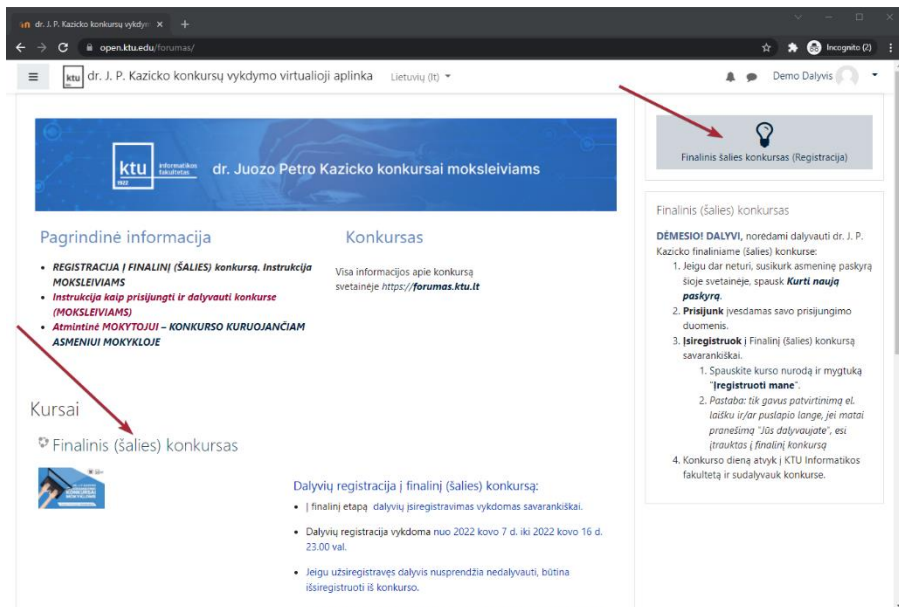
dr. J. P. Kazicko konkursų vykdy ×  +

open.ktu.edu/forumas/

Incognito (2)

ktu dr. J. P. Kazicko konkursų vykdymo virtualioji aplinka  Lietuvių (lt)

Demo Dalyvis

ktu informatikos fakultetas 1922 dr. Juozo Petro Kazicko konkursai moksleiviams

Pagrindinė informacija

- REGISTRACIJA Į FINALINĮ (ŠALIES) konkursą. Instrukcija MOKSLEIVIAMS
- Instrukcija kaip prisijungti ir dalyvauti konkurse (MOKSLEIVIAMS)
- Atmintinė MOKYTOJUI – KONKURSO KURUOJANČIAM ASMENIUI MOKYKLOJE

Konkursas

Visa informacijos apie konkursą svetainėje https://forumas.ktu.lt

Kursai

Finalinis (šalies) konkursas

Dalyvių registracija į finalinį (šalies) konkursą:

- Į finalinį etapą dalyvių įsiregistravimas vykdomas savarankiškai.
- Dalyvių registracija vykdoma nuo 2022 kovo 7 d. iki 2022 kovo 16 d. 23.00 val.
- Jeigu užsiregistravęs dalyvis nusprendžia nedalyvauti, būtina išsiregistruoti iš konkurso.

Finalinis šalies konkursas (Registracija)

Finalinis (šalies) konkursas

DĖMESIO! DALYVI, norėdami dalyvauti dr. J. P. Kazicko finaliniame (šalies) konkurse:

1. Jeigu dar neturi, susikurk asmeninę paskyrą šioje svetainėje, spausk Kurti naują paskyrą.
2. Prisijunk įvesdamas savo prisijungimo duomenis.
3. Įsiregistruok į Finalinį (šalies) konkursą savarankiškai.
   1. Spauskite kurso nuorodą ir mygtuką "Įregistruoti mane".
   2. Pastaba: tik gavus patvirtinimą el. laišku ir/ar puslapio lange, jei matai pranešimą "Jūs dalyvaujate", esi įtrauktas į finalinį konkursą
4. Konkurso dieną atvyk į KTU Informatikos fakultetą ir sudalyvauk konkurse.